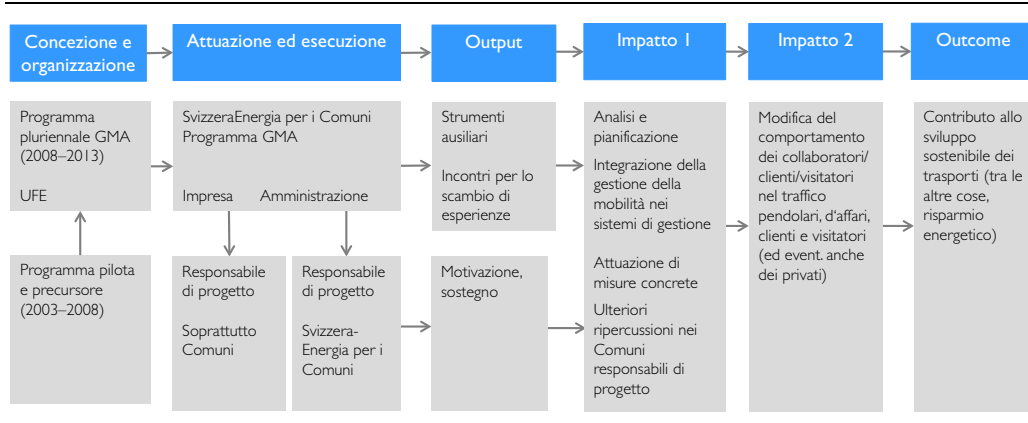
Concezione e organizzazione

Attuazione ed esecuzione

Output

Impatto 1

Impatto 2

Outcome

Programma pluriennale GMA (2008–2013)

UFE

Programma pilota e precursore (2003–2008)

SvizzeraEnergia per i Comuni Programma GMA

Impresa

Amministrazione

Responsabile di progetto

Soprattutto Comuni

Responsabile di progetto

Svizzera-Energia per i Comuni

Strumenti ausiliari

Incontri per lo scambio di esperienze

Motivazione, sostegno

Analisi e pianificazione

Integrazione della gestione della mobilità nei sistemi di gestione

Attuazione di misure concrete

Ulteriori ripercussioni nei Comuni responsabili di progetto

Modifica del comportamento dei collaboratori/ clienti/visitatori nel traffico pendolari, d'affari, clienti e visitatori (ed event. anche dei privati)

Contributo allo sviluppo sostenibile dei trasporti (tra le altre cose, risparmio energetico)